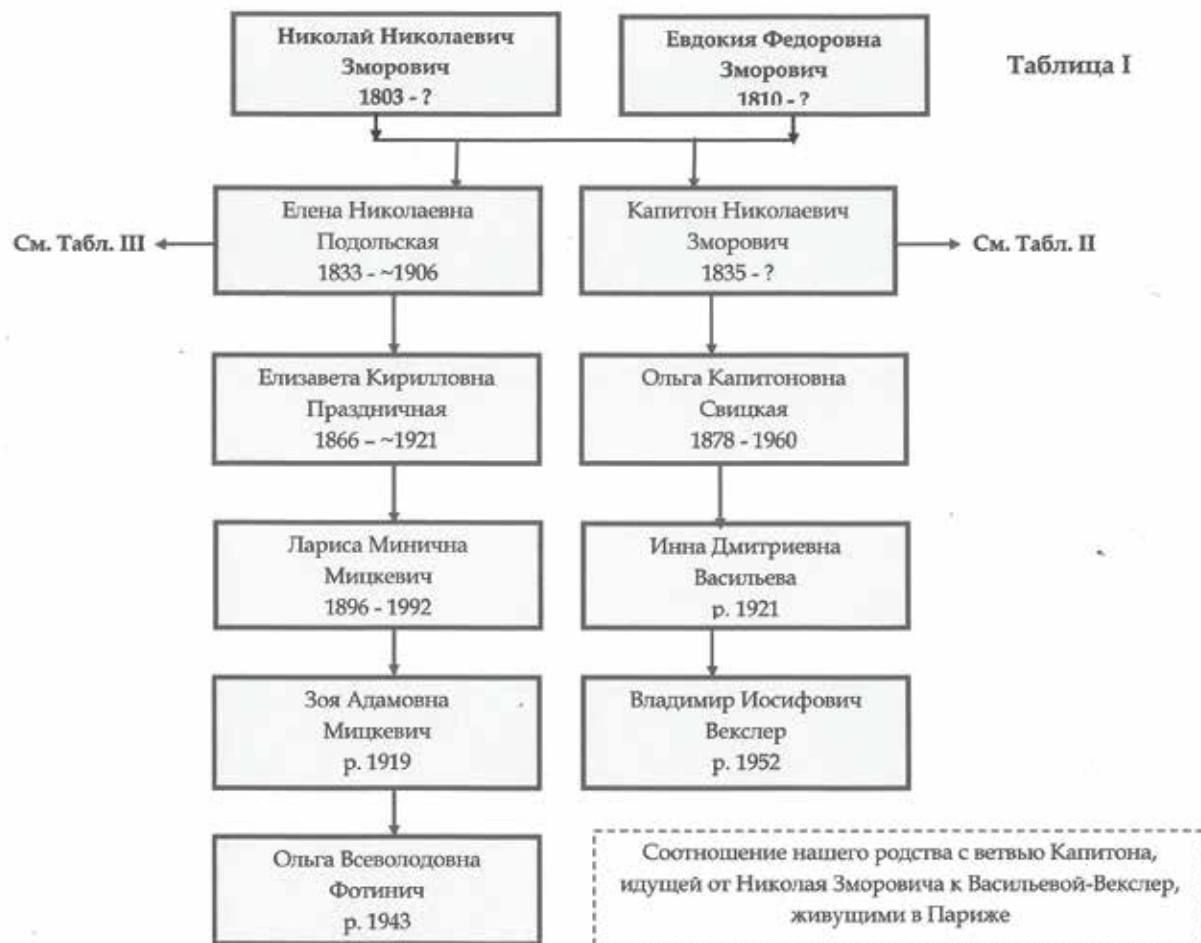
Николай Николаевич Зморович 1803 - ?

Евдокия Федоровна Зморович 1810 - ?

Таблица I

См. Табл. III

Елена Николаевна Подольская 1833 - ~1906

Капитон Николаевич Зморович 1835 - ?

См. Табл. II

Елизавета Кирилловна Праздничная 1866 – ~1921

Ольга Капитоновна Свицкая 1878 - 1960

Лариса Минична Мицкевич 1896 - 1992

Инна Дмитриевна Васильева р. 1921

Зоя Адамовна Мицкевич р. 1919

Владимир Иосифович Векслер р. 1952

Ольга Всеволодовна Фотинич р. 1943

Соотношение нашего родства с ветвью Капитона, идущей от Николая Зморовича к Васильевой-Векслер, живущими в Париже